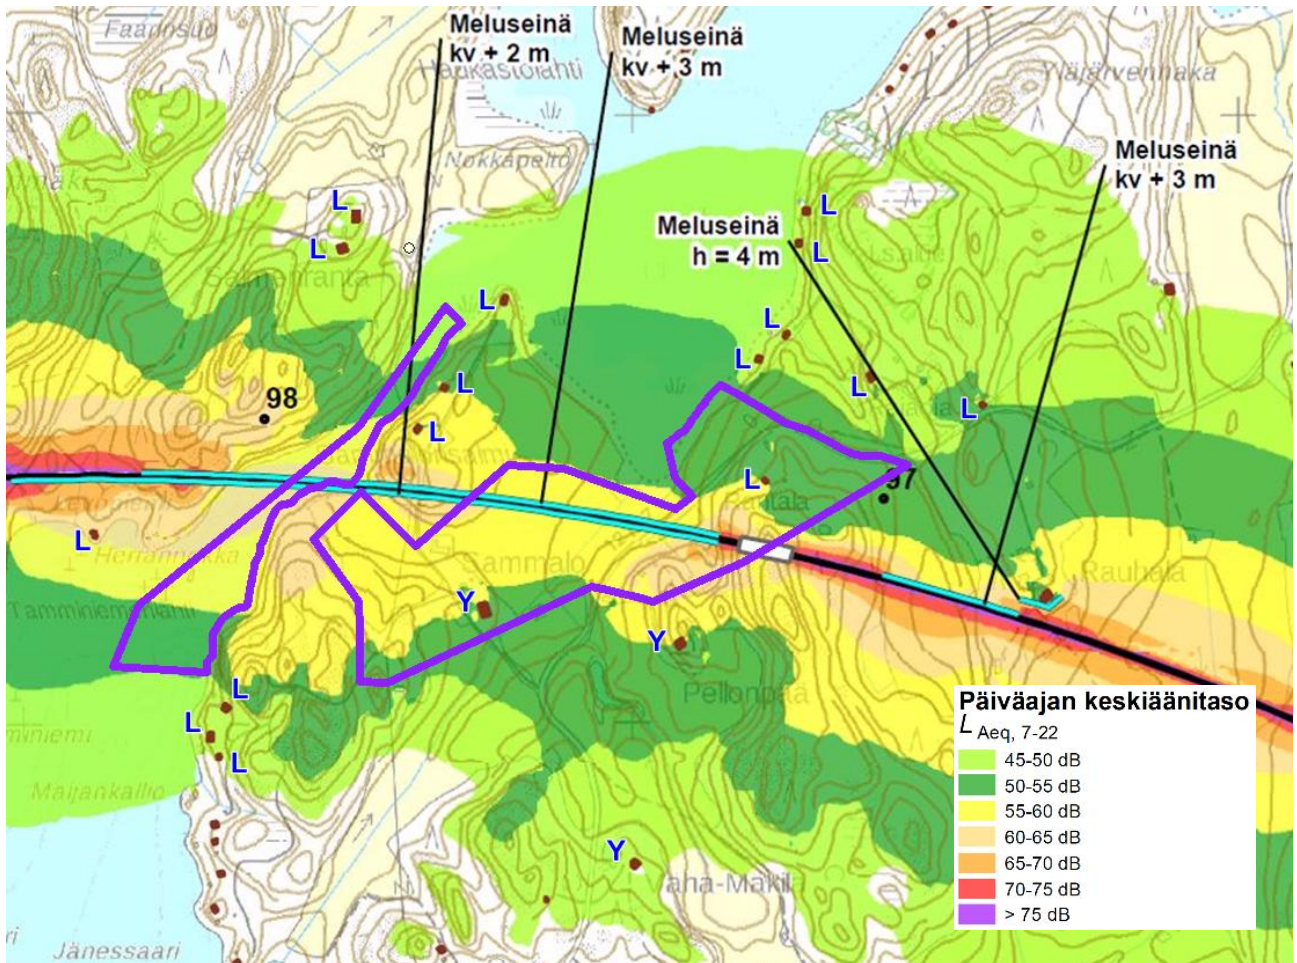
Faaransuo

Meluseinä kv + 2 m

Meluseinä kv + 3 m

Heikastolahti

Ylijärvenmaka

Meluseinä kv + 3 m

Nokkapelto

Meluseinä h = 4 m

L

L

L

L

L

L

L

L

L

L

L

Saunaranta

98

L

L

L

97

Rantala

Herrannokka

Sammalo

Rauhala

Tamminiemenranta

Y

Y

Pellonpää

L

L

L

miniemi

Maijankallio

Y

Vaha-Mäkilä

Jänessaari

Päiväajan keskiäänitaso

$L_{Aeq,\ 7\text{-}22}$

45-50 dB

50-55 dB

55-60 dB

60-65 dB

65-70 dB

70-75 dB

> 75 dB